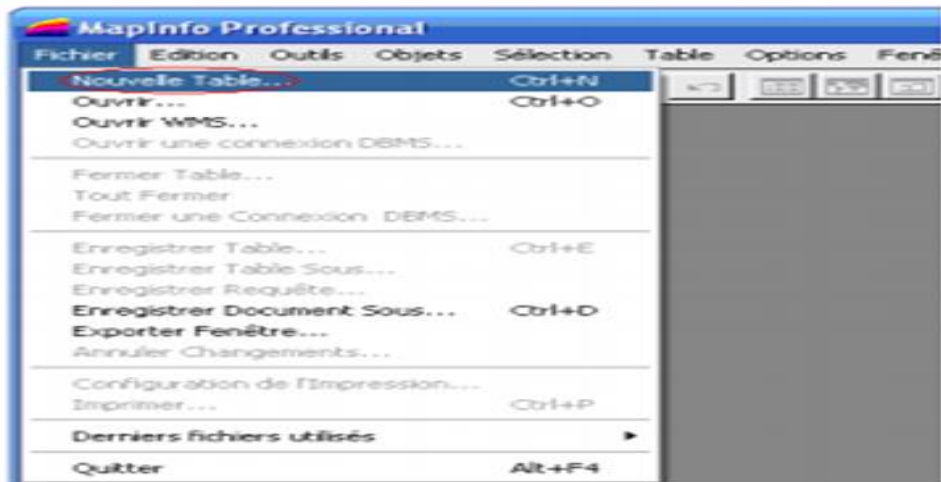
MapInfo Professional

Fichier Edition Outils Objets Sélection Table Options Fenê

Nouvelle Table... Ctrl+N
Ouvrir... Ctrl+O
Ouvrir WMS...
Ouvrir une connexion DBMS...

Fermer Table...
Tout Fermer
Fermer une Connexion DBMS...

Enregistrer Table... Ctrl+E
Enregistrer Table Sous...
Enregistrer Requête...
Enregistrer Document Sous... Ctrl+D
Exporter Fenêtre...
Annuler Changements...

Configuration de l'Impression...
Imprimer... Ctrl+P

Derniers fichiers utilisés

Quitter Alt+F4